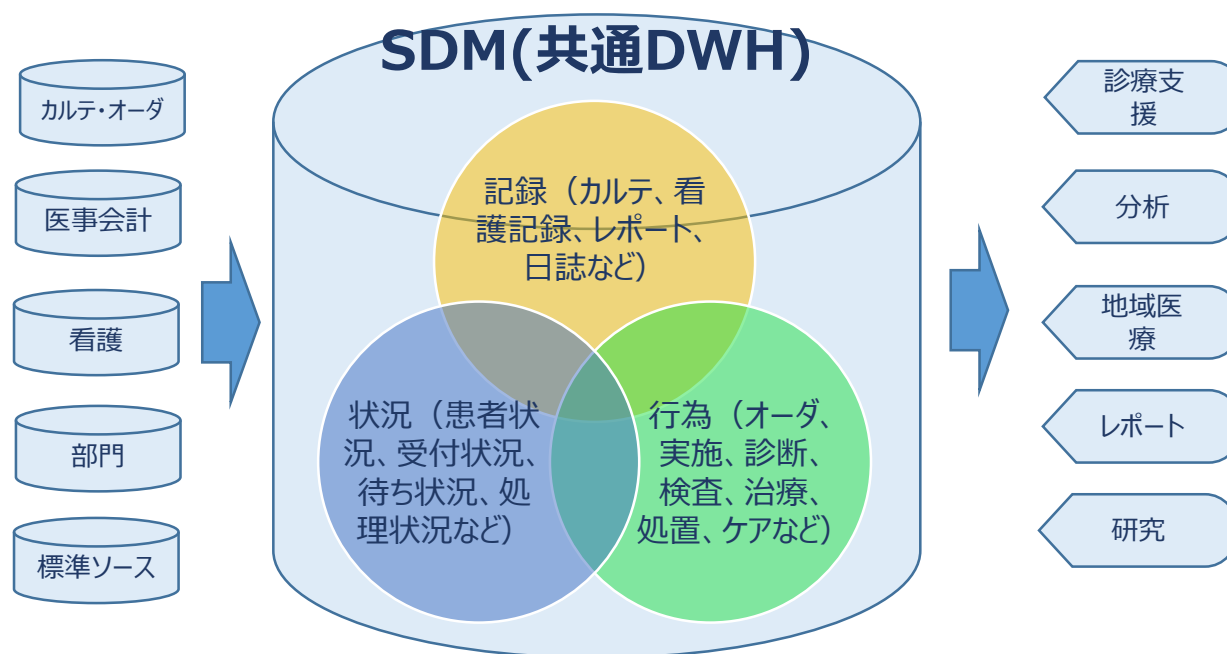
SDM(共通DWH)

カルテ・オーダ

医事会計

看護

部門

標準ソース

記録（カルテ、看護記録、レポート、日誌など）

状況（患者状況、受付状況、待ち状況、処理状況など）

行為（オーダ、実施、診断、検査、治療、処置、ケアなど）

診療支援

分析

地域医療

レポート

研究